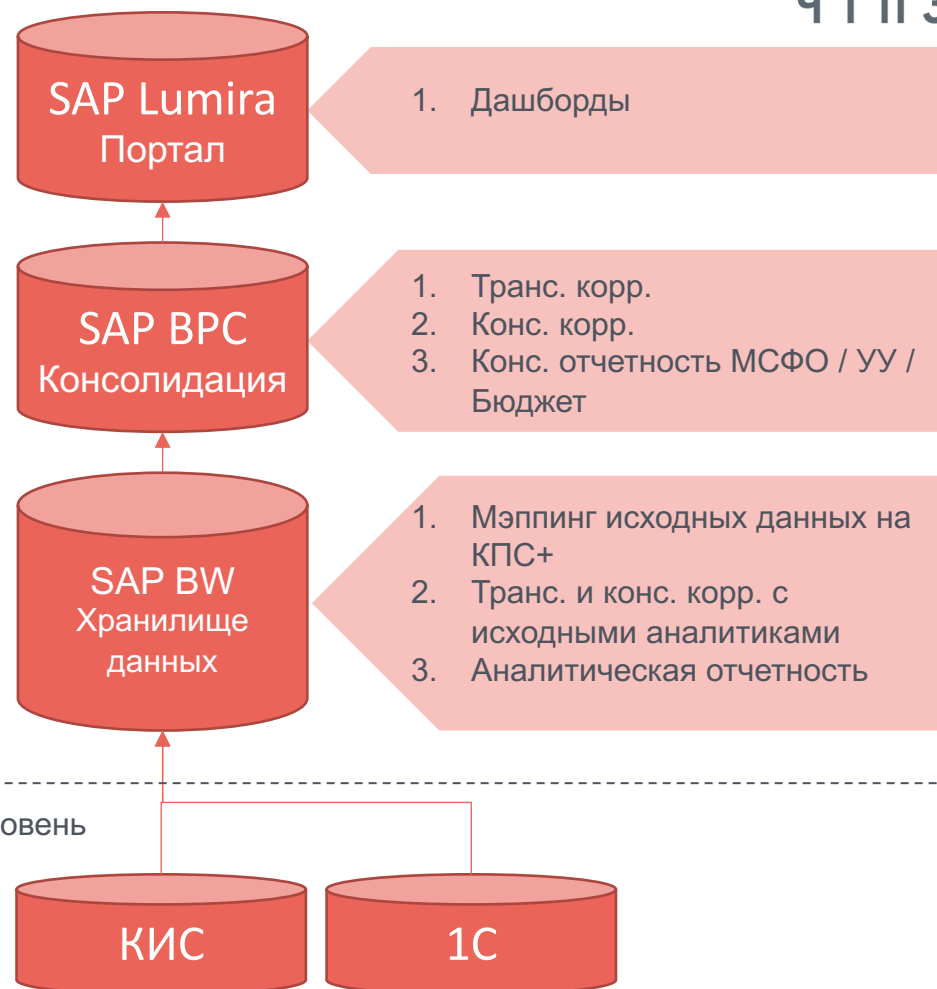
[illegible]

SAP Lumira
Портал

1. Дашборды

SAP BPC
Консолидация

1. Транс. корр.
2. Конс. корр.
3. Конс. отчетность МСФО / УУ / Бюджет

SAP BW
Хранилище данных

1. Мэппинг исходных данных на КПС+
2. Транс. и конс. корр. с исходными аналитиками
3. Аналитическая отчетность

овень

КИС

1С